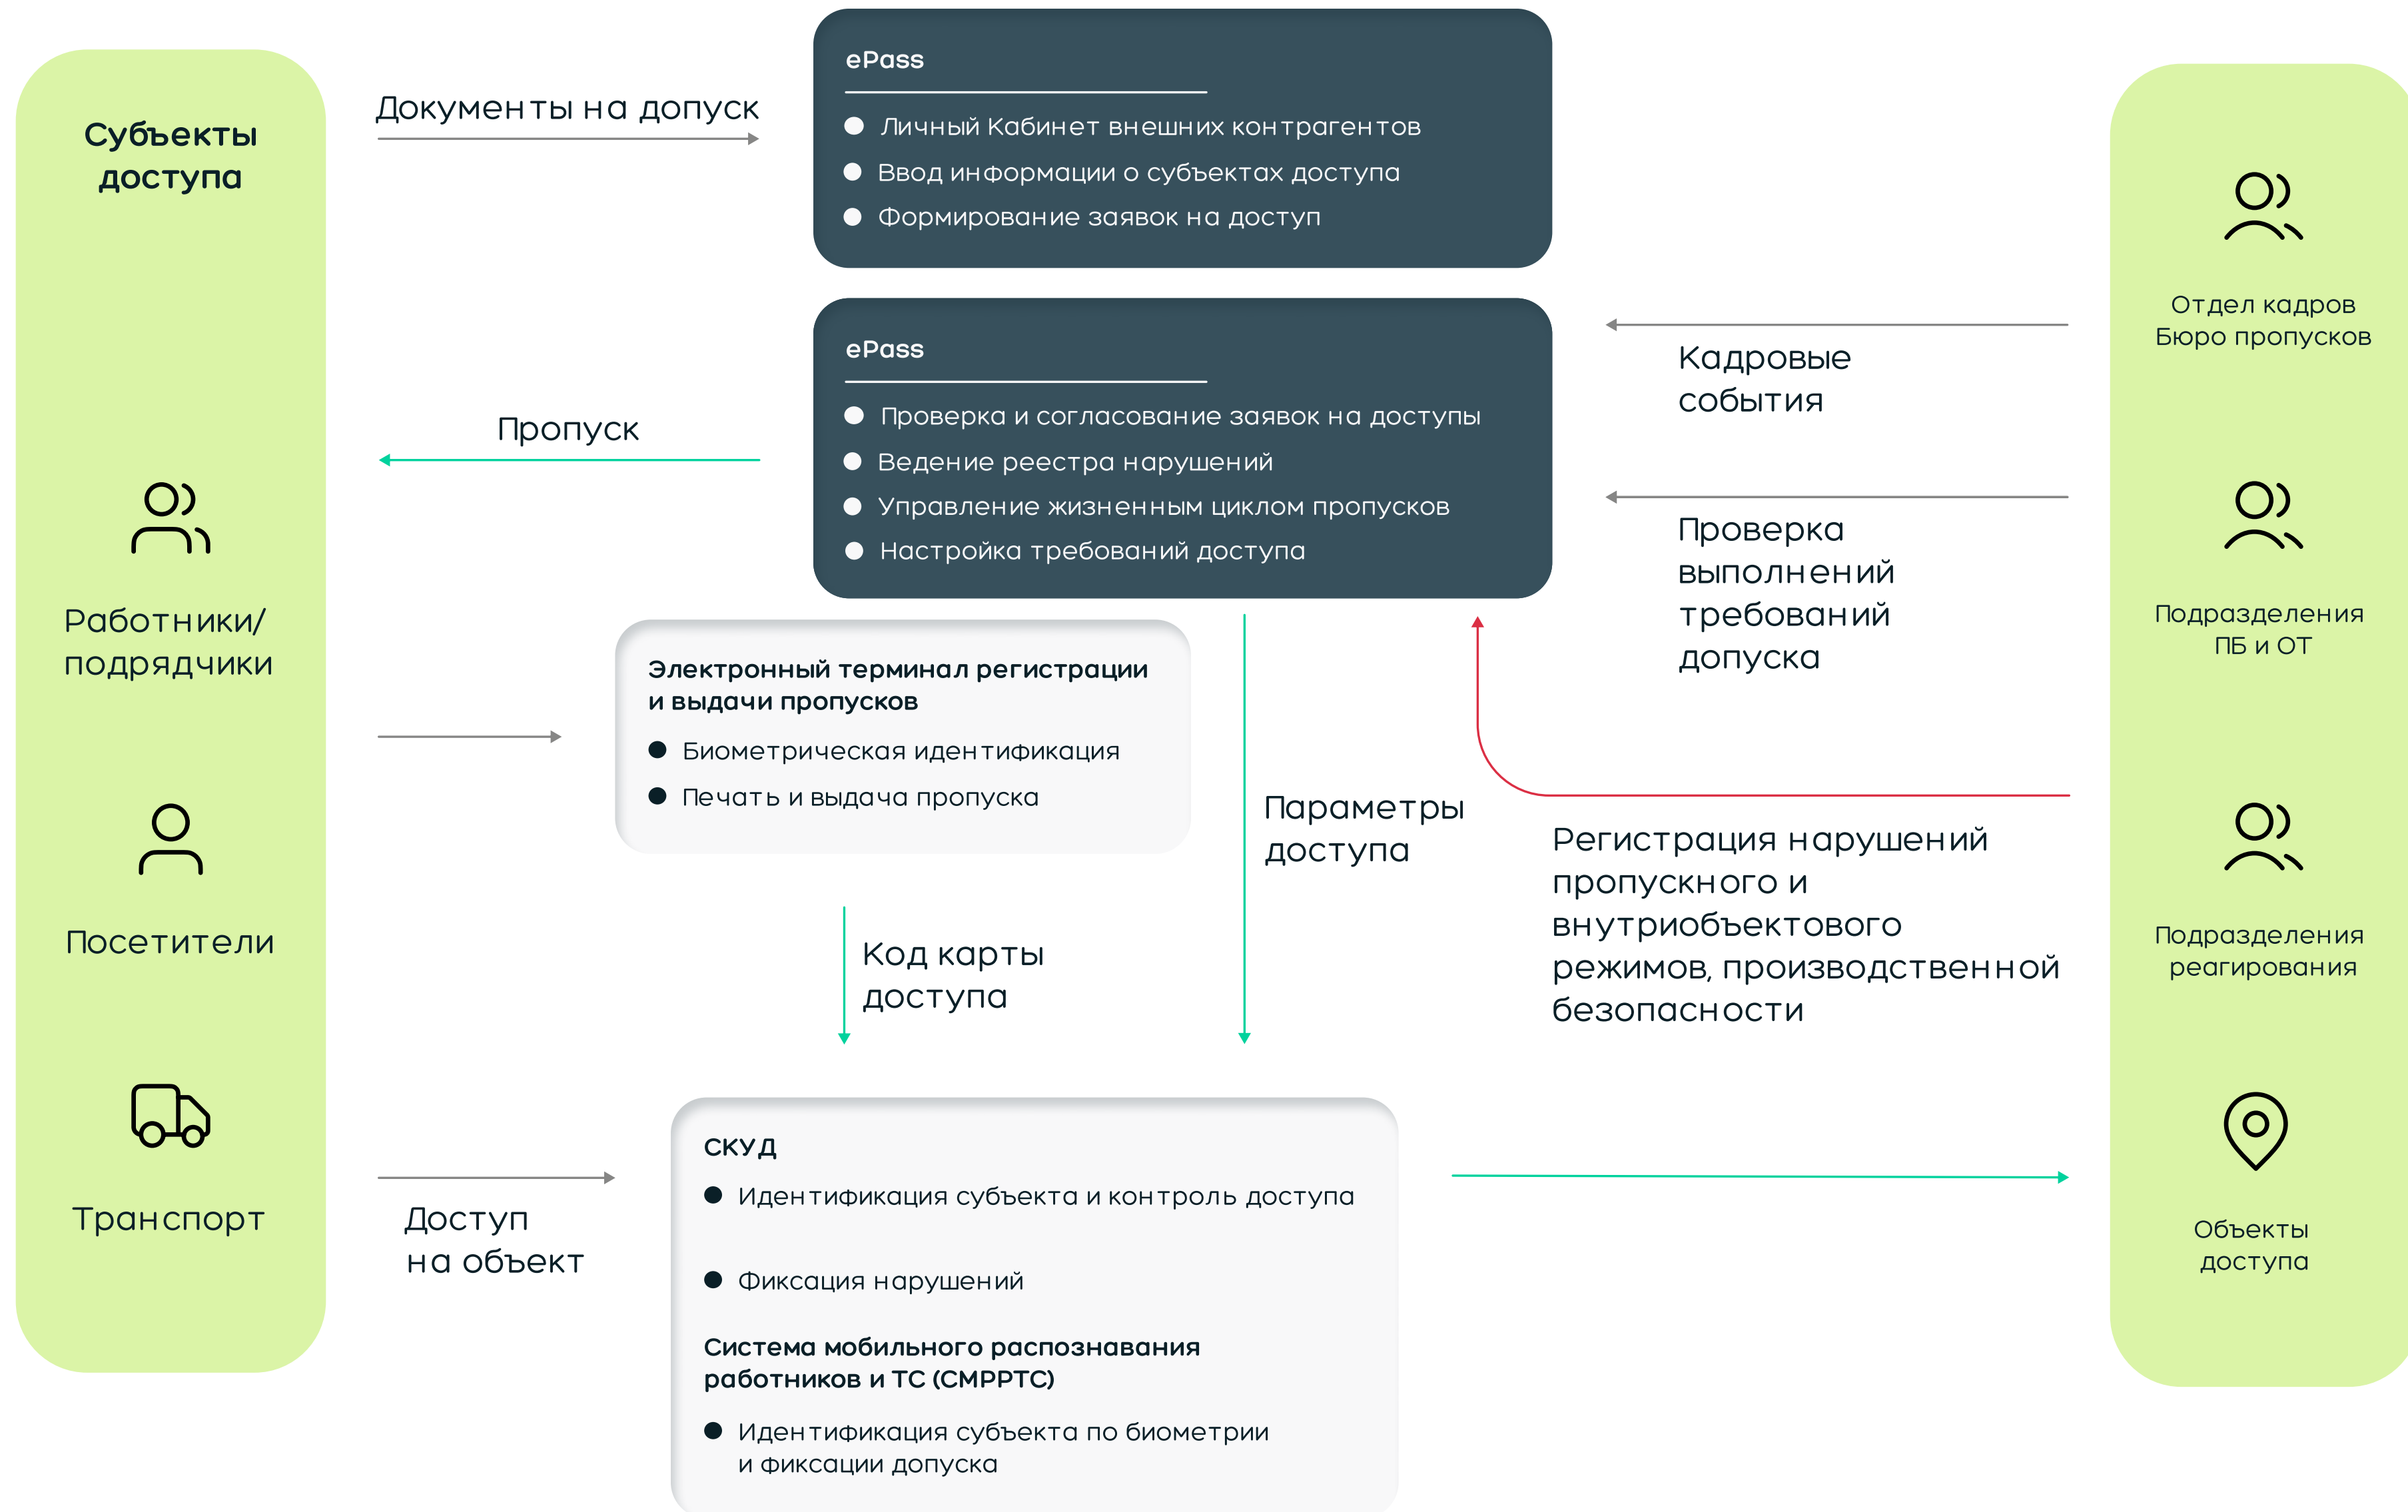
Субъекты доступа

Работники/ подрядчики

Посетители

Транспорт

Документы на допуск

ePass

Личный Кабинет внешних контрагентов
Ввод информации о субъектах доступа
Формирование заявок на доступ

Пропуск

ePass

Проверка и согласование заявок на доступы
Ведение реестра нарушений
Управление жизненным циклом пропусков
Настройка требований доступа

Отдел кадров Бюро пропусков

Кадровые события

Проверка выполнений требований допуска

Подразделения ПБ и ОТ

Электронный терминал регистрации и выдачи пропусков

Биометрическая идентификация
Печать и выдача пропуска

Параметры доступа

Регистрация нарушений пропускного и внутриобъектового режимов, производственной безопасности

Подразделения реагирования

Код карты доступа

Доступ на объект

СКУД

Идентификация субъекта и контроль доступа

Фиксация нарушений

Система мобильного распознавания работников и ТС (СМРРТС)

Идентификация субъекта по биометрии и фиксации допуска

Объекты доступа